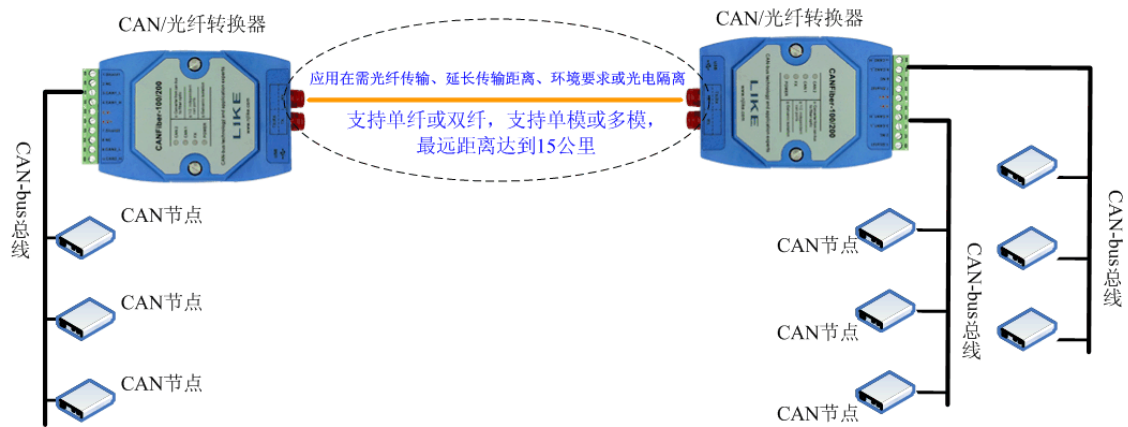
CAN/光纤转换器

CAN/光纤转换器

应用在需光纤传输、延长传输距离、环境要求或光电隔离

支持单纤或双纤，支持单模或多模，最远距离达到15公里

CANFiber-100/200

LIKE

CANFiber-100/200

LIKE

CAN-bus总线

CAN节点

CAN节点

CAN节点

CAN节点

CAN节点

CAN节点

CAN-bus总线

CAN-bus总线